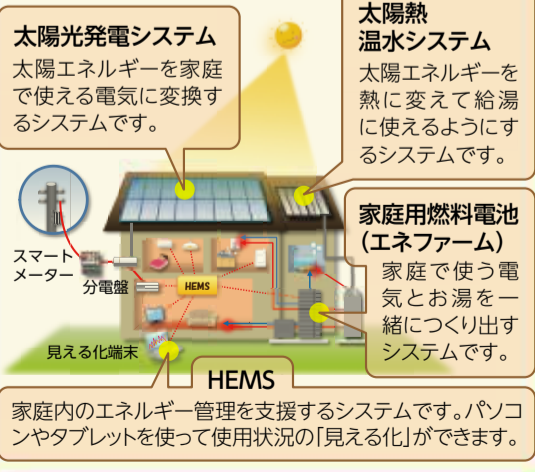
太陽光発電システム

太陽エネルギーを家庭で使える電気に変換するシステムです。

太陽熱
温水システム

太陽エネルギーを熱に変えて給湯に使えるようにするシステムです。

スマートメーター

分電盤

HEMS

家庭用燃料電池
(エネファーム)

家庭で使う電気とお湯を一緒につくり出すシステムです。

見える化端末

HEMS

家庭内のエネルギー管理を支援するシステムです。パソコンやタブレットを使って使用状況の「見える化」ができます。